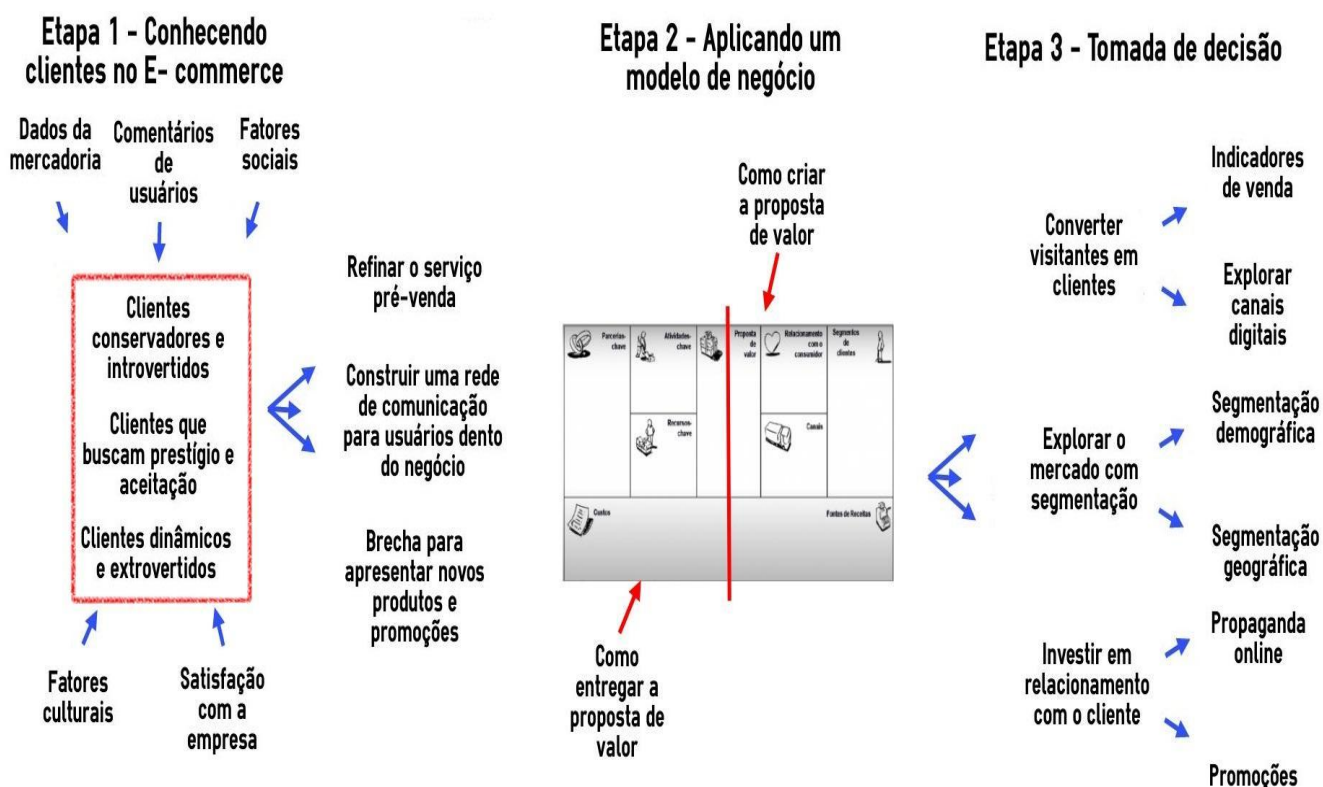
Etapa 1 - Conhecendo clientes no E- commerce

Dados da mercadoria

Comentários de usuários

Fatores sociais

Clientes conservadores e introvertidos

Clientes que buscam prestígio e aceitação

Clientes dinâmicos e extrovertidos

Fatores culturais

Satisfação com a empresa

Refinar o serviço pré-venda

Construir uma rede de comunicação para usuários dento do negócio

Brecha para apresentar novos produtos e promoções

Etapa 2 - Aplicando um modelo de negócio

Como criar a proposta de valor

Parcerias-chave

Atividades-chave

Proposta de valor

Relacionamento com o consumidor

Segmentos de clientes

Recursos-chave

Canais

Custos

Fontes de Receitas

Como entregar a proposta de valor

Etapa 3 - Tomada de decisão

Converter visitantes em clientes

Indicadores de venda

Explorar canais digitais

Explorar o mercado com segmentação

Segmentação demográfica

Segmentação geográfica

Investir em relacionamento com o cliente

Propaganda online

Promoções